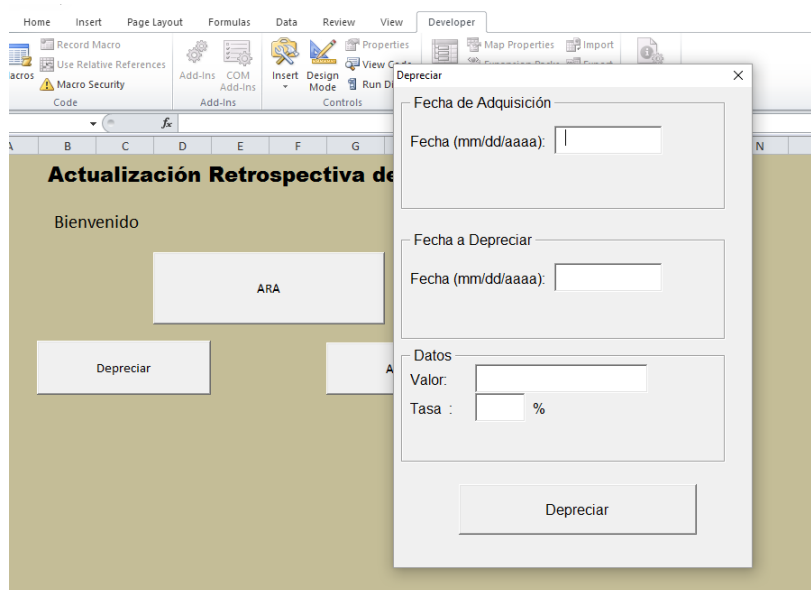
Home Insert Page Layout Formulas Data Review View Developer

Macros Record Macro Use Relative References Macro Security Code

Add-Ins COM Add-Ins Add-Ins

Insert Design Mode Properties View Code Run D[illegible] Controls

Map Properties Import

$f_x$

A B C D E F G N

Actualización Retrospectiva de

Bienvenido

ARA

Depreciar

A

Depreciar

Fecha de Adquisición

Fecha (mm/dd/aaaa):

Fecha a Depreciar

Fecha (mm/dd/aaaa):

Datos

Valor:

Tasa : %

Depreciar